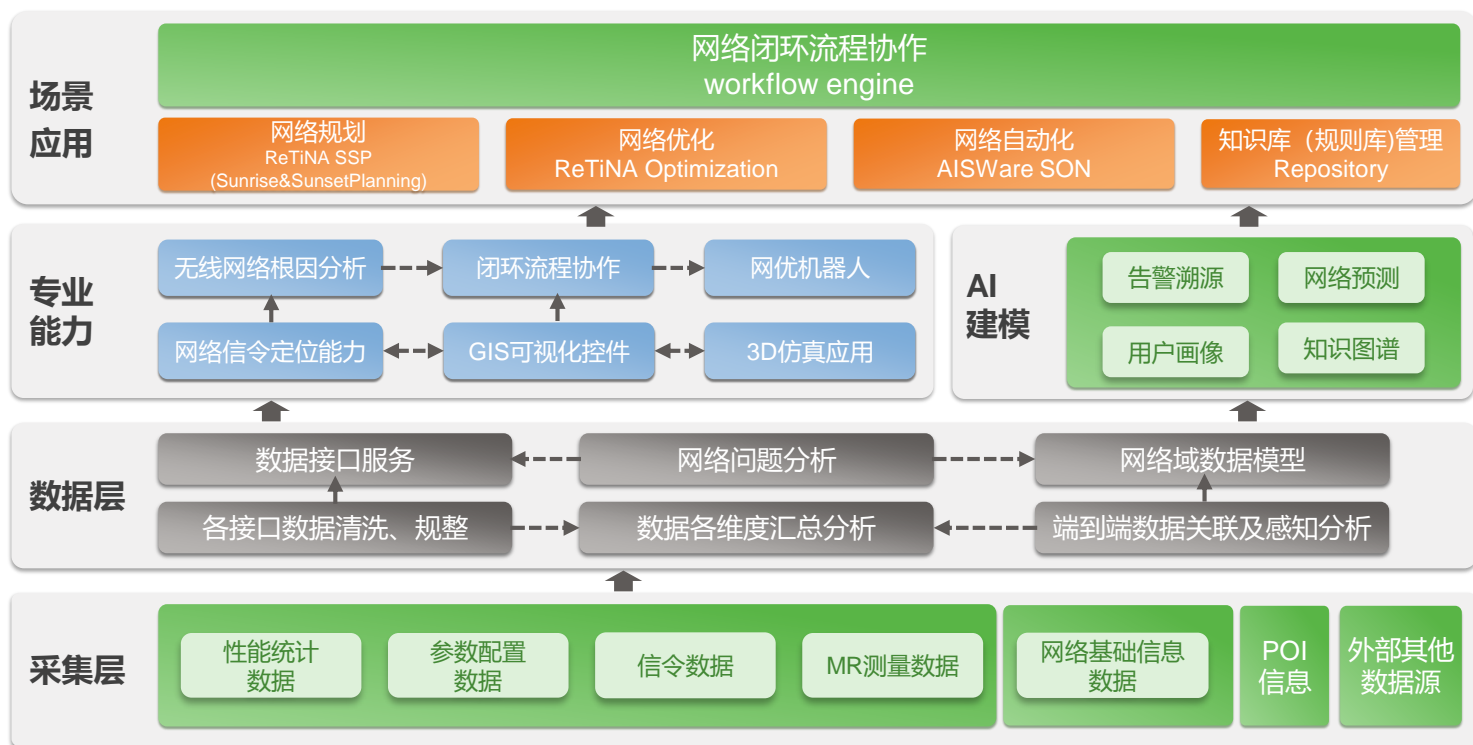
场景应用

网络闭环流程协作
workflow engine

网络规划
ReTiNA SSP
(Sunrise&SunsetPlanning)

网络优化
ReTiNA Optimization

网络自动化
AISWare SON

知识库（规则库)管理
Repository

专业能力

无线网络根因分析

闭环流程协作

网优机器人

网络信令定位能力

GIS可视化控件

3D仿真应用

AI建模

告警溯源

网络预测

用户画像

知识图谱

数据层

数据接口服务

网络问题分析

网络域数据模型

各接口数据清洗、规整

数据各维度汇总分析

端到端数据关联及感知分析

采集层

性能统计数据

参数配置数据

信令数据

MR测量数据

网络基础信息数据

POI信息

外部其他数据源